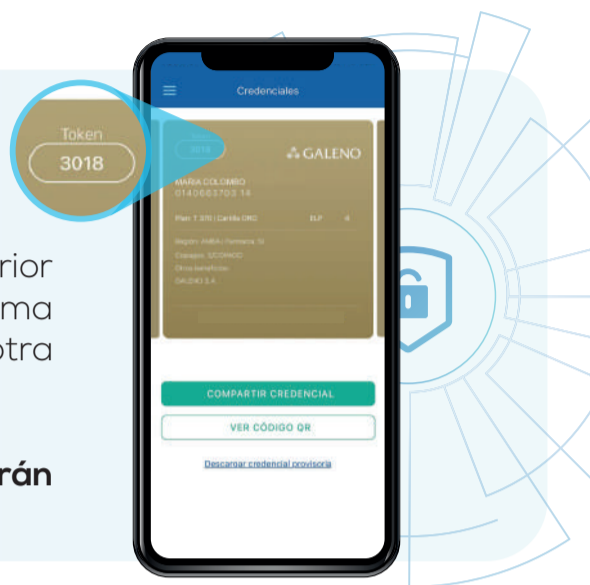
Token
3018

rior
ma
otra

rán

Credenciales

3018
GALENO
MARIA COLOMBO
0140663702 14

Plan 7 370 | Cartilla ORO ELP 4

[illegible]
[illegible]
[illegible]
GALENO 3.4

COMPARTIR CREDENCIAL

VER CÓDIGO QR

Descargar credencial provisoria